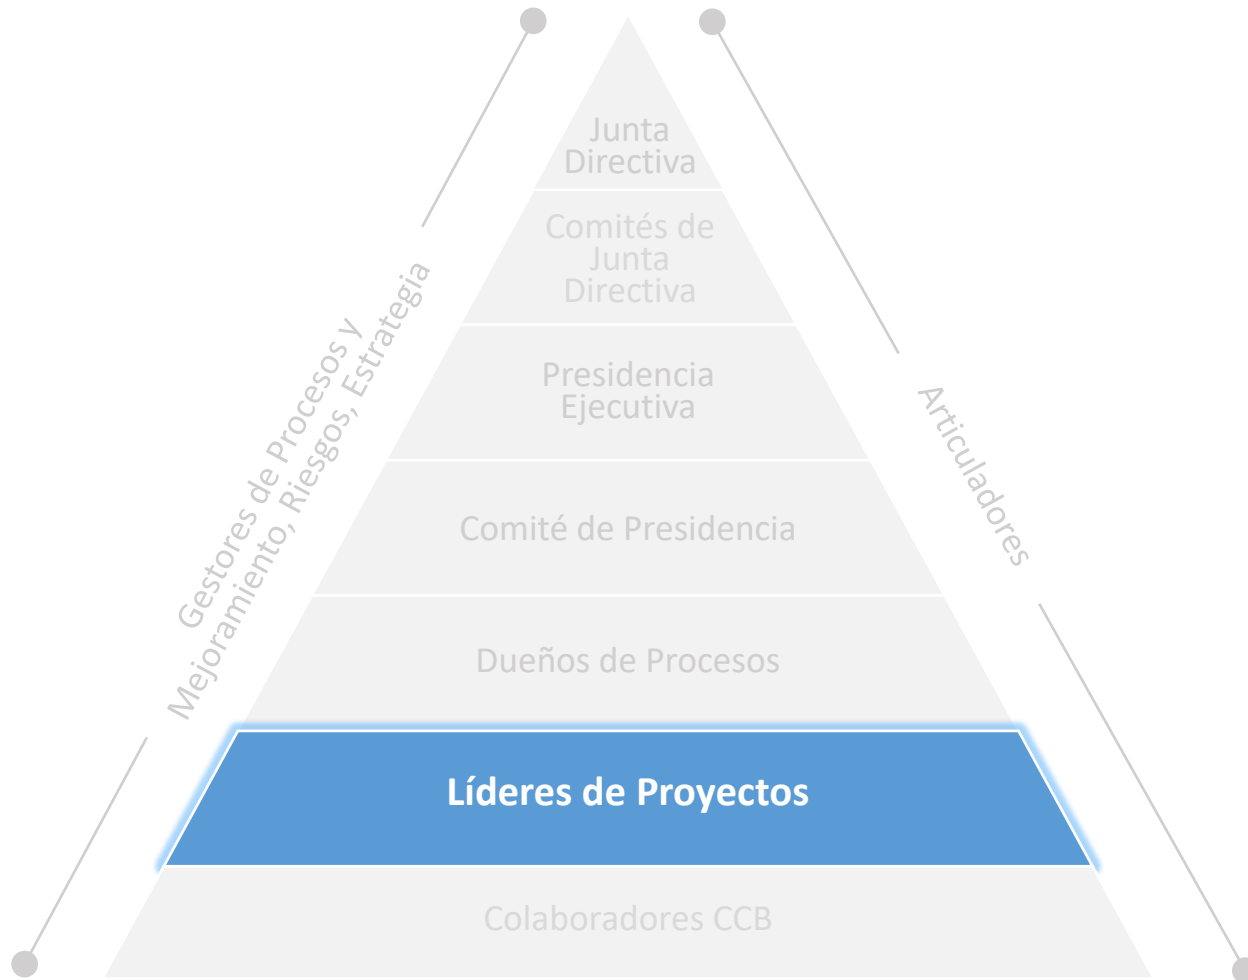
Junta Directiva

Comités de Junta Directiva

Presidencia Ejecutiva

Comité de Presidencia

Dueños de Procesos

Líderes de Proyectos

Colaboradores CCB

Gestores de Procesos y Mejoramiento, Riesgos, Estrategia

Articuladores